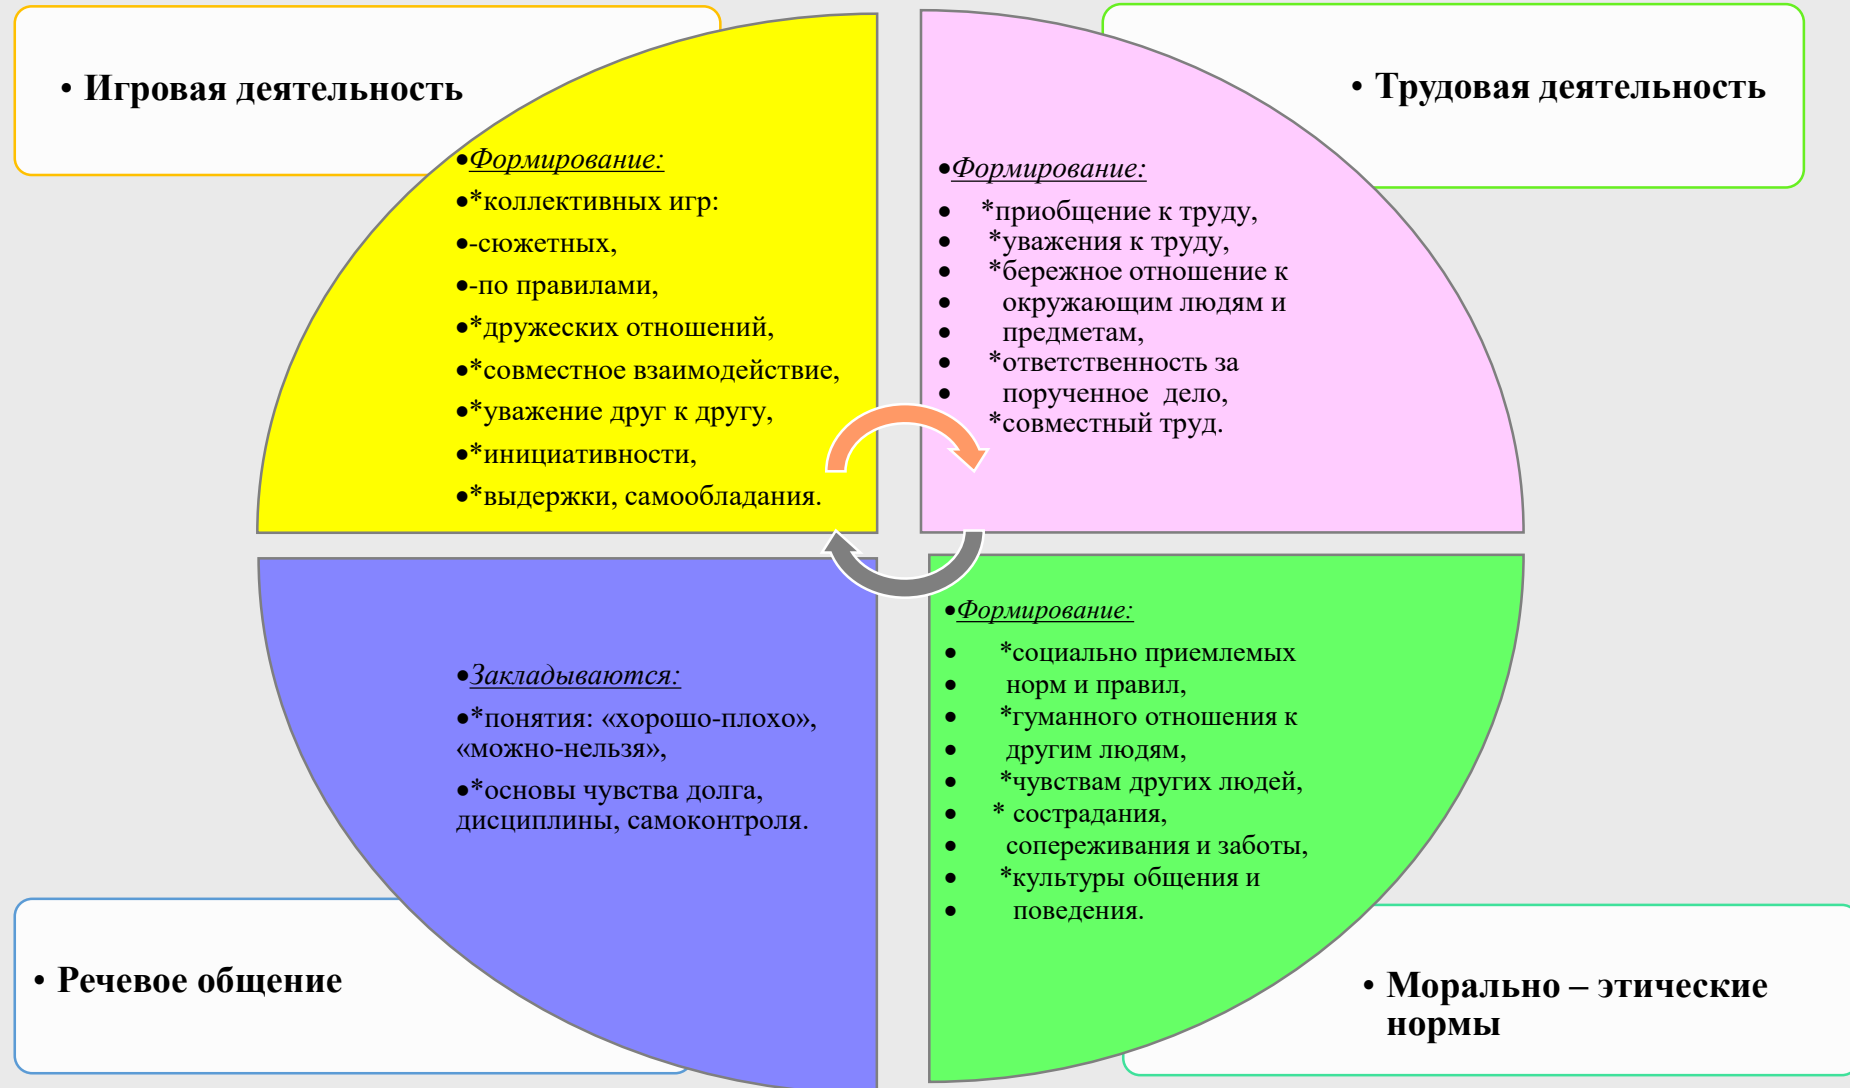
• Игровая деятельность

•Формирование:
•*коллективных игр:
•-сюжетных,
•-по правилами,
•*дружеских отношений,
•*совместное взаимодействие,
•*уважение друг к другу,
•*инициативности,
•*выдержки, самообладания.

• Трудовая деятельность

•Формирование:
• *приобщение к труду,
• *уважения к труду,
• *бережное отношение к
• окружающим людям и
• предметам,
• *ответственность за
• порученное дело,
*совместный труд.

•Закладываются:
•*понятия: «хорошо-плохо», «можно-нельзя»,
•*основы чувства долга, дисциплины, самоконтроля.

•Формирование:
• *социально приемлемых
• норм и правил,
• *гуманного отношения к
• другим людям,
• *чувствам других людей,
• * сострадания,
• сопереживания и заботы,
• *культуры общения и
• поведения.

• Речевое общение

• Морально – этические нормы